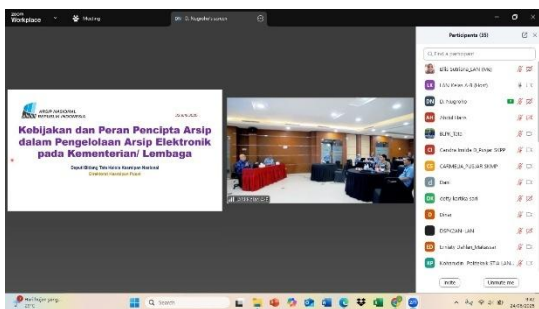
zoom Workplace

Meeting

Participants (35)

Find a participant

ARSIP NASIONAL REPUBLIK INDONESIA

Kebijakan dan Peran Pencipta Arsip dalam Pengelolaan Arsip Elektronik pada Kementerian/ Lembaga

Deputi Bidang Tata Kelola Kearsipan Nasional

D. Nugroho

Ahmad Hanin

BLPK_Toto

CARMELIA_PUSAT SKMP

Dian

Dinas

DISPUSIP - LAN

Invite

Unmute me

Q Search

27°C

24/06/2025